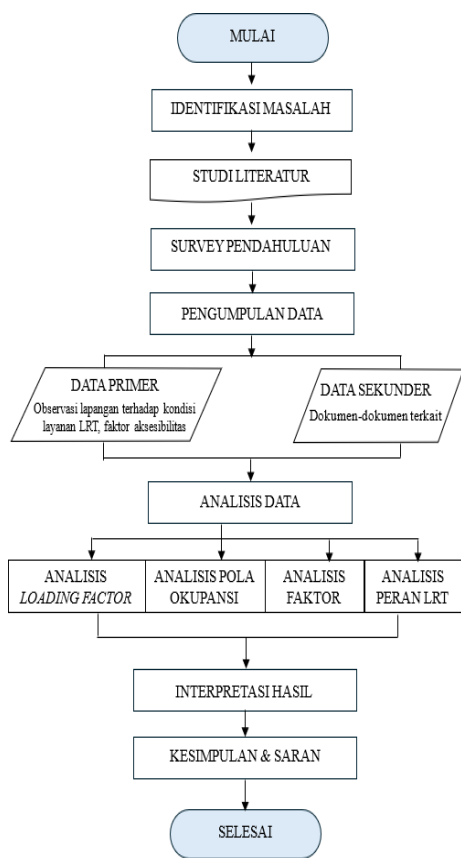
MULAI

IDENTIFIKASI MASALAH

STUDI LITERATUR

SURVEY PENDAHULUAN

PENGUMPULAN DATA

DATA PRIMER
Observasi lapangan terhadap kondisi layanan LRT, faktor aksesibilitas

DATA SEKUNDER
Dokumen-dokumen terkait

ANALISIS DATA

ANALISIS *LOADING FACTOR*

ANALISIS POLA OKUPANSI

ANALISIS FAKTOR

ANALISIS PERAN LRT

INTERPRETASI HASIL

KESIMPULAN & SARAN

SELESAI